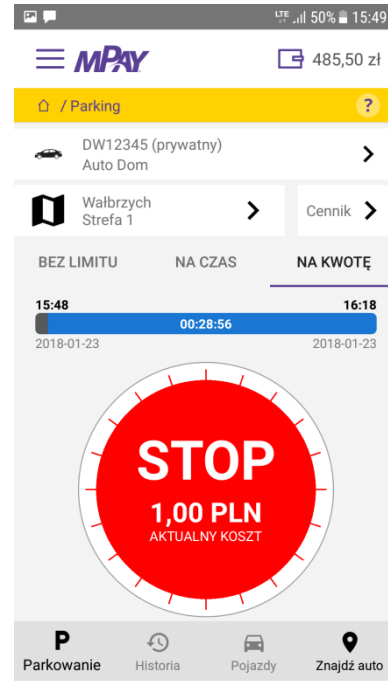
LTE 50% 15:49

mPAY

485,50 zł

/ Parking

?

DW12345 (prywatny)
Auto Dom

Wałbrzych
Strefa 1

Cennik

BEZ LIMITU

NA CZAS

NA KWOTĘ

15:48

16:18

00:28:56

2018-01-23

2018-01-23

STOP

1,00 PLN

AKTUALNY KOSZT

P
Parkowanie

Historia

Pojazdy

Znajdź auto